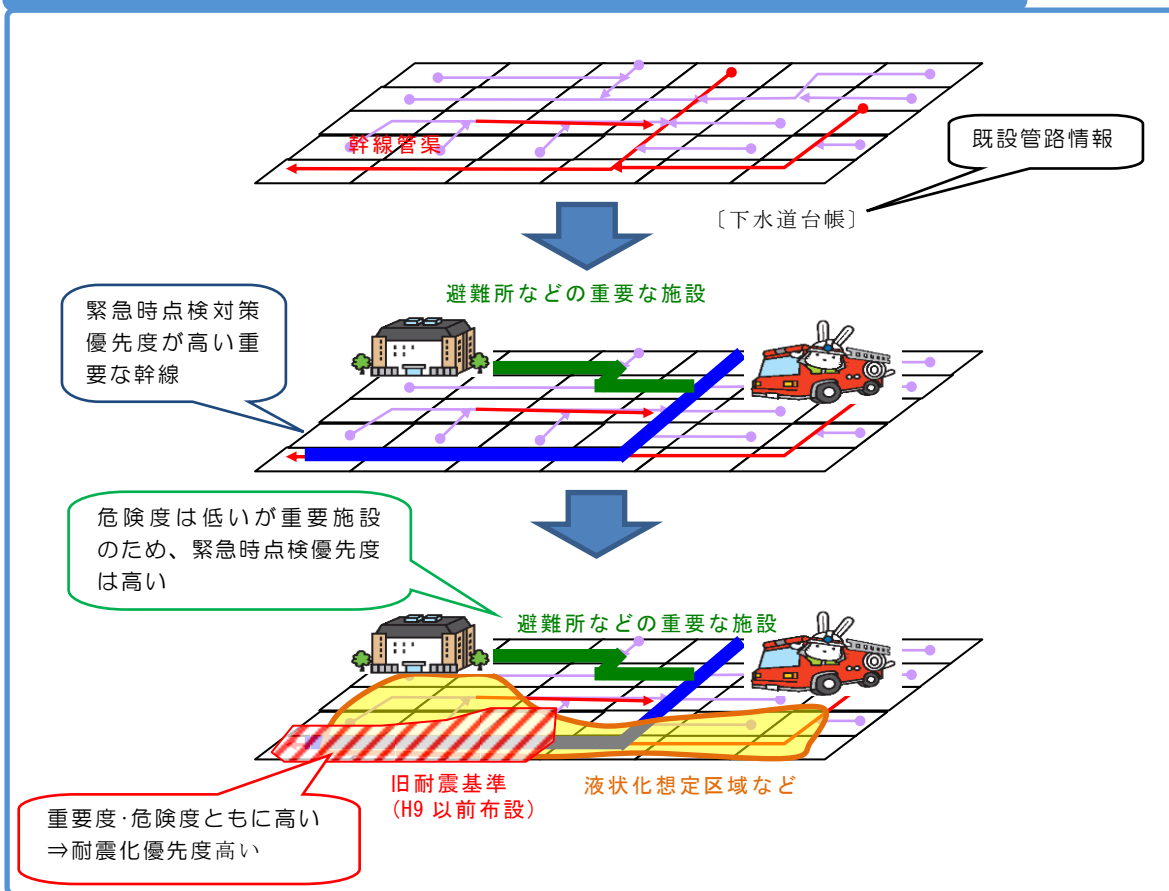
幹線管渠

既設管路情報

〔下水道台帳〕

緊急時点検対策優先度が高い重要な幹線

避難所などの重要な施設

危険度は低いが重要施設のため、緊急時点検優先度は高い

避難所などの重要な施設

旧耐震基準
(H9 以前布設)

液状化想定区域など

重要度·危険度ともに高い
⇒耐震化優先度高い